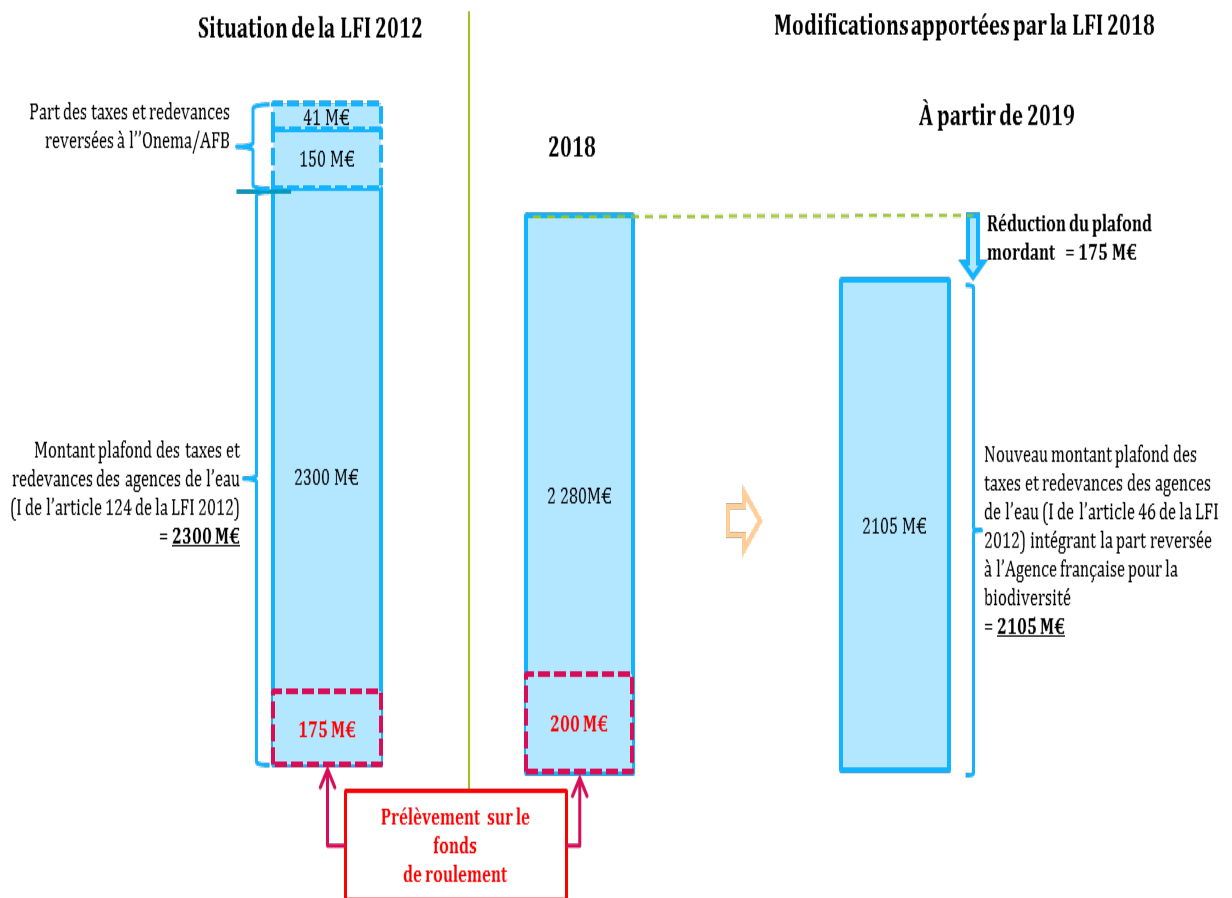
Situation de la LFI 2012

Modifications apportées par la LFI 2018

Part des taxes et redevances reversées à l''Onema/AFB

41 M€

150 M€

À partir de 2019

2018

Réduction du plafond mordant = 175 M€

Montant plafond des taxes et redevances des agences de l'eau (I de l'article 124 de la LFI 2012) = 2300 M€

2300 M€

2 280M€

2105 M€

Nouveau montant plafond des taxes et redevances des agences de l'eau (I de l'article 46 de la LFI 2012) intégrant la part reversée à l'Agence française pour la biodiversité = 2105 M€

175 M€

200 M€

Prélèvement sur le fonds de roulement